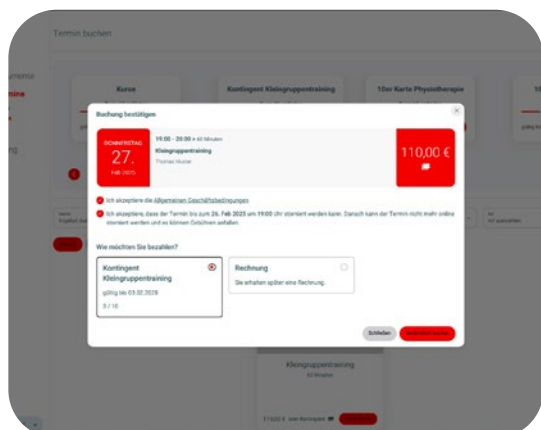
Termin buchen

Kurse

Kontingent Kleingruppentraining

10er Karte Physiotherapie

Buchung bestätigen

DONNERSTAG
27.
Feb 2025

19:00 - 20:00 • 60 Minuten
Kleingruppentraining
Thomas Muster

110,00 €

Ich akzeptiere die Allgemeinen Geschäftsbedingungen

Ich akzeptiere, dass der Termin bis zum 26. Feb 2025 um 19:00 Uhr storniert werden kann. Danach kann der Termin nicht mehr online storniert werden und es können Gebühren anfallen.

Wie möchten Sie bezahlen?

Kontingent Kleingruppentraining
gültig bis 03.02.2026
3 / 10

Rechnung
Sie erhalten später eine Rechnung.

Schließen

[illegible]

Kleingruppentraining
60 Minuten

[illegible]